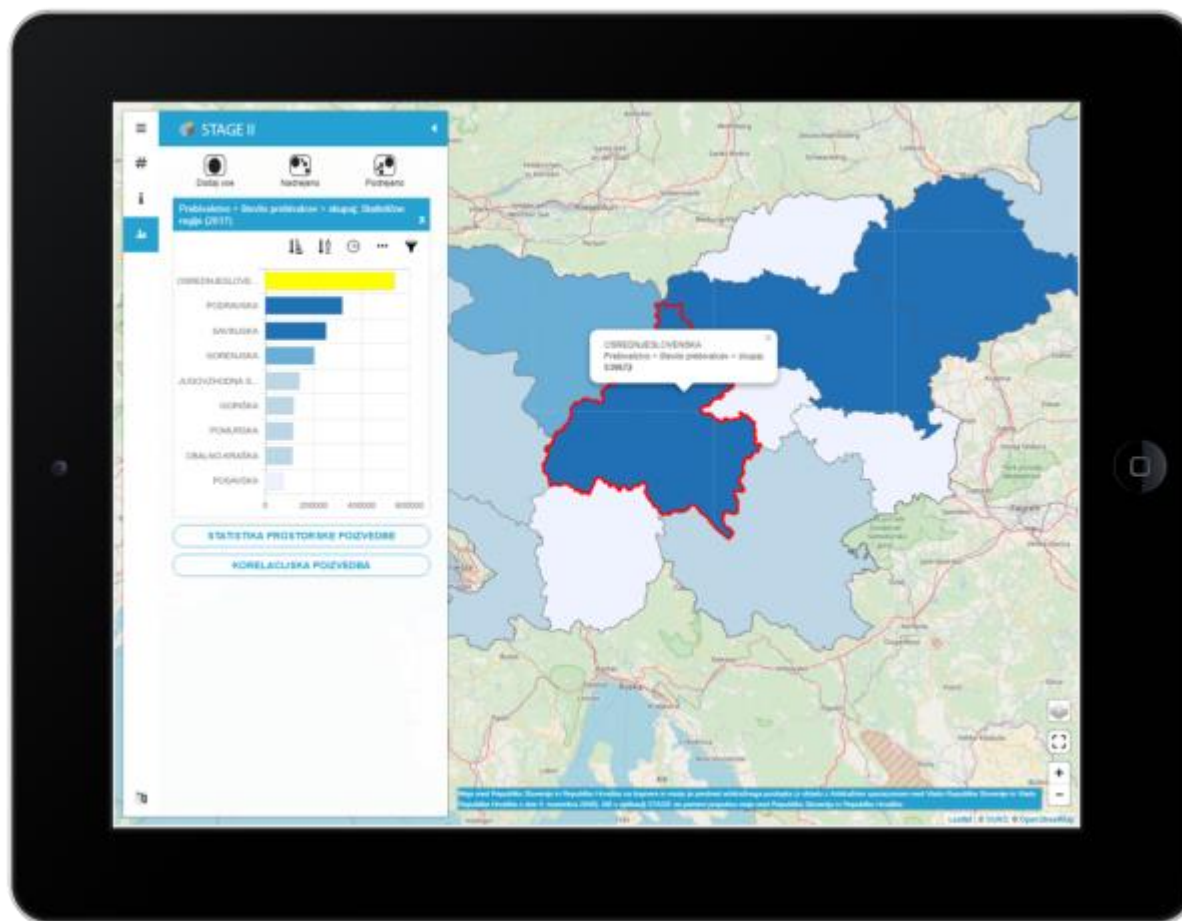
STAGE II

Dodaj vse

Nadrejeno

Podrejeno

Prebivalstvo > Število prebivalcev > skupaj: Statistične regije (2017)

OSREDNJESLOVE...

PODRAVSKA

SAVINJSKA

GORENJSKA

JUGOVZHODNA S...

GORIŠKA

POMURSKA

OBALNO-KRAŠKA

POSAVSKA

0

200000

400000

600000

STATISTIKA PROSTORSKE POIZVEDBE

KORELACIJSKA POIZVEDBA

OSREDNJESLOVENSKA
Prebivalstvo > Število prebivalcev > skupaj:
539673

Zagreb

Rijeka

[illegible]

Leaflet | © SURS, © OpenStreetMap